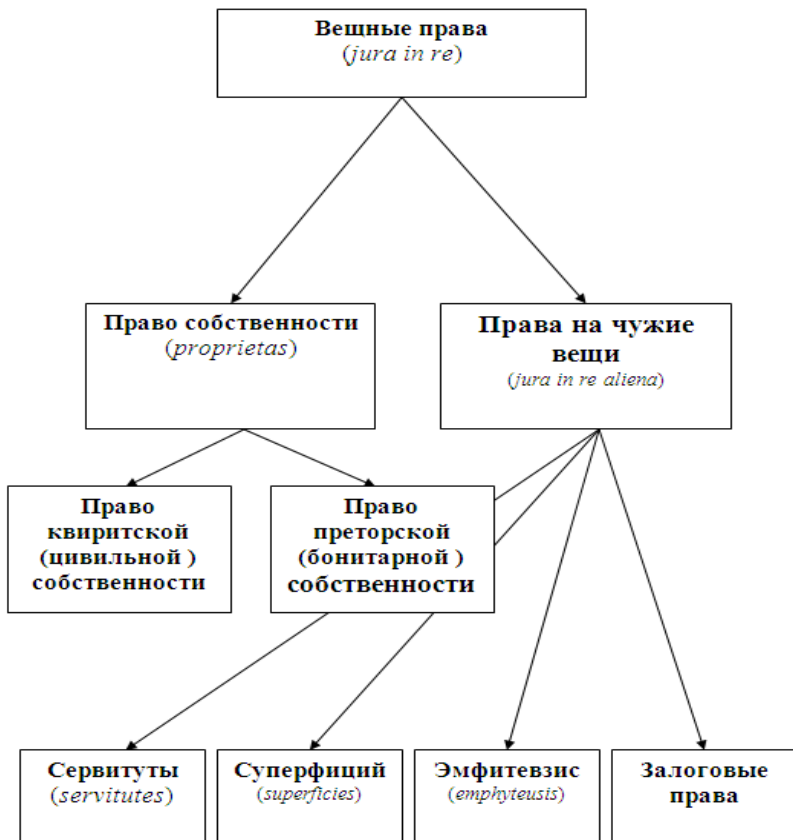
Вещные права
(jura in re)

Право собственности
(proprietas)

Права на чужие вещи
(jura in re aliena)

Право квиритской (цивильной ) собственности

Право преторской (бонитарной ) собственности

Сервитуты
(servitutes)

Суперфиций
(superficies)

Эмфитевзис
(emphyteusis)

Залоговые права